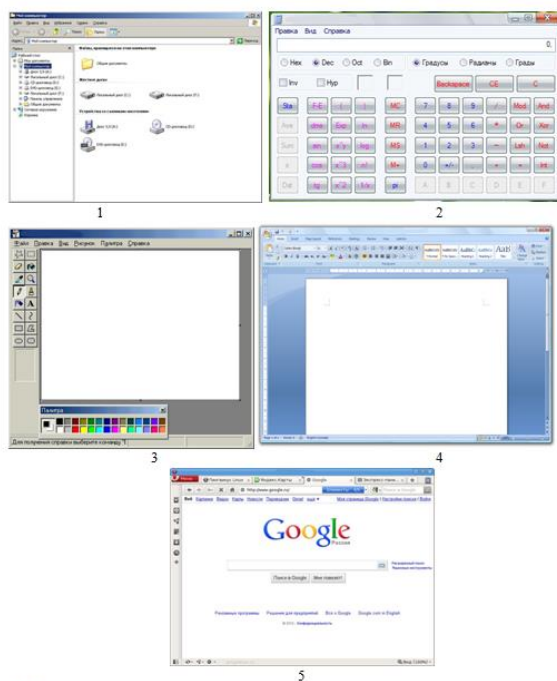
Мой компьютер

Файлы, хранящиеся на этом компьютере

Общие документы

Жесткие диски

Локальный диск (C:)

Локальный диск (D:)

Устройства со съемными носителями

1

Правка Вид Справка

0,

Hex Dec Oct Bin Градусы Радианы Грады

Inv Hyp

Backspace CE C

Sta F-E ( ) MC 7 8 9 / Mod And

Ave dms Exp ln MR 4 5 6 * Or Xor

Sum sin x^y log MS 1 2 3 - Lsh Not

s cos x^3 n! M+ 0 +/- , + = Int

Dat tan x^2 1/x pi A B C D E F

2

Файл Правка Вид Рисунок Палитра Справка

Палитра

Для получения справки выберите команду

3

4

Google

Поиск в Google Мне повезет!

Рекламные программы Решения для бизнеса Все о Google Google.com in English

5